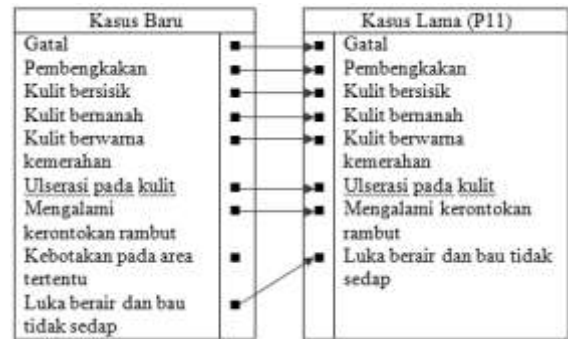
| Kasus Baru |
|---|
| Gatal |
| Pembengkakan |
| Kulit bersisik |
| Kulit bernanah |
| Kulit berwarna kemerahan |
| Ulserasi pada kulit |
| Mengalami kerontokan rambut |
| Kebotakan pada area tertentu |
| Luka berair dan bau tidak sedap |

| Kasus Lama (P11) |
|---|
| Gatal |
| Pembengkakan |
| Kulit bersisik |
| Kulit bernanah |
| Kulit berwarna kemerahan |
| Ulserasi pada kulit |
| Mengalami kerontokan rambut |
| Luka berair dan bau tidak sedap |